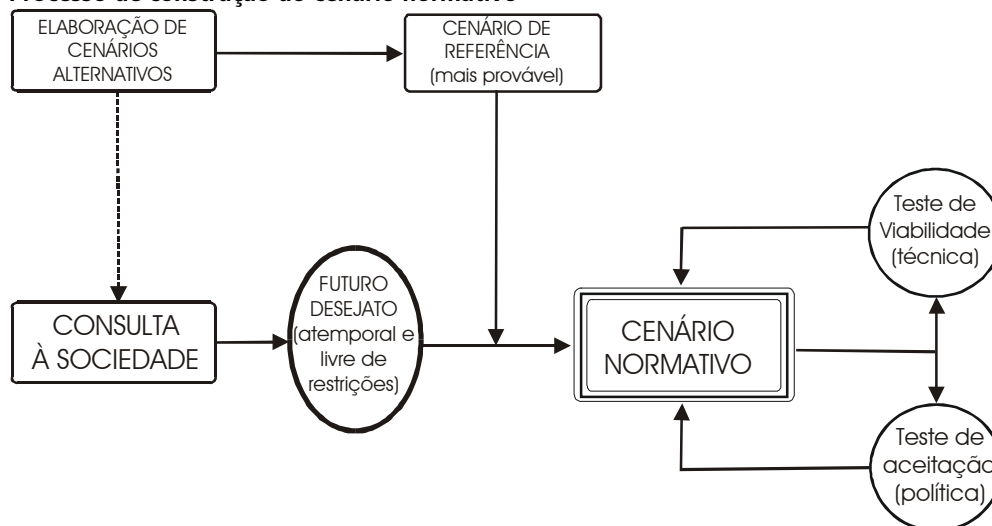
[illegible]

ELABORAÇÃO DE CENÁRIOS ALTERNATIVOS

CENÁRIO DE REFERÊNCIA (mais provável)

Teste de Viabilidade (técnica)

FUTURO DESEJADO (atemporal e livre de restrições)

CONSULTA À SOCIEDADE

CENÁRIO NORMATIVO

Teste de aceitação (política)